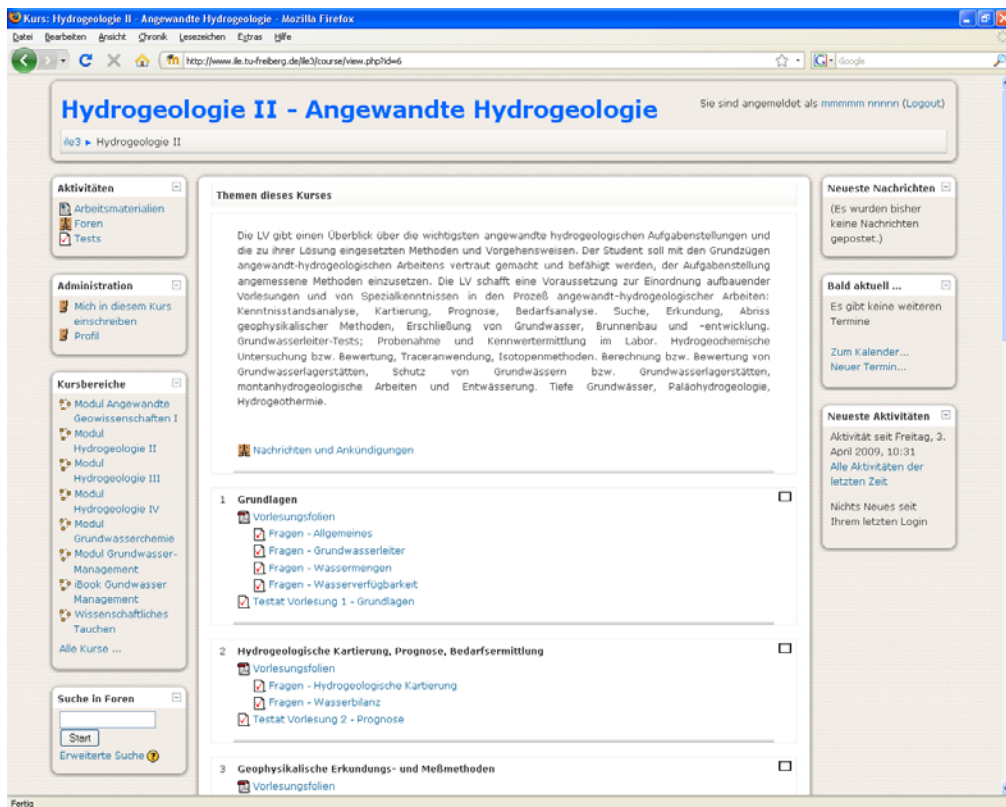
Kurs: Hydrogeologie II - Angewandte Hydrogeologie - Mozilla Firefox

Datei Bearbeiten Ansicht Chronik Lesezeichen Extras Hilfe

http://www.ile.tu-freiberg.de/ile3/course/view.php?id=6

Google

Hydrogeologie II - Angewandte Hydrogeologie

Sie sind angemeldet als mmmmm nnnnn (Logout)

ile3 ► Hydrogeologie II

Aktivitäten
Arbeitsmaterialien
Foren
Tests

Administration
Mich in diesem Kurs einschreiben
Profil

Kursbereiche
Modul Angewandte Geowissenschaften I
Modul Hydrogeologie II
Modul Hydrogeologie III
Modul Hydrogeologie IV
Modul Grundwasserchemie
Modul Grundwasser-Management
iBook Gundwasser Management
Wissenschaftliches Tauchen
Alle Kurse ...

Suche in Foren
Start
Erweiterte Suche

Themen dieses Kurses

Die LV gibt einen Überblick über die wichtigsten angewandte hydrogeologischen Aufgabenstellungen und die zu ihrer Lösung eingesetzten Methoden und Vorgehensweisen. Der Student soll mit den Grundzügen angewandt-hydrogeologischen Arbeitens vertraut gemacht und befähigt werden, der Aufgabenstellung angemessene Methoden einzusetzen. Die LV schafft eine Voraussetzung zur Einordnung aufbauender Vorlesungen und von Spezialkenntnissen in den Prozeß angewandt-hydrogeologischer Arbeiten: Kenntnisstandsanalyse, Kartierung, Prognose, Bedarfsanalyse. Suche, Erkundung, Abriss geophysikalischer Methoden, Erschließung von Grundwasser, Brunnenbau und -entwicklung. Grundwasserleiter-Tests; Probenahme und Kennwertermittlung im Labor. Hydrogeochemische Untersuchung bzw. Bewertung, Traceranwendung, Isotopenmethoden. Berechnung bzw. Bewertung von Grundwasserlagerstätten, Schutz von Grundwässern bzw. Grundwasserlagerstätten, montanhydrogeologische Arbeiten und Entwässerung. Tiefe Grundwässer, Paläohydrogeologie, Hydrogeothermie.

Nachrichten und Ankündigungen

1 Grundlagen
Vorlesungsfolien
Fragen - Allgemeines
Fragen - Grundwasserleiter
Fragen - Wassermengen
Fragen - Wasserverfügbarkeit
Testat Vorlesung 1 - Grundlagen

2 Hydrogeologische Kartierung, Prognose, Bedarfsermittlung
Vorlesungsfolien
Fragen - Hydrogeologische Kartierung
Fragen - Wasserbilanz
Testat Vorlesung 2 - Prognose

3 Geophysikalische Erkundungs- und Meßmethoden
Vorlesungsfolien

Neueste Nachrichten
(Es wurden bisher keine Nachrichten gepostet.)

Bald aktuell ...
Es gibt keine weiteren Termine
Zum Kalender...
Neuer Termin...

Neueste Aktivitäten
Aktivität seit Freitag, 3. April 2009, 10:31
Alle Aktivitäten der letzten Zeit
Nichts Neues seit Ihrem letzten Login

Fertig